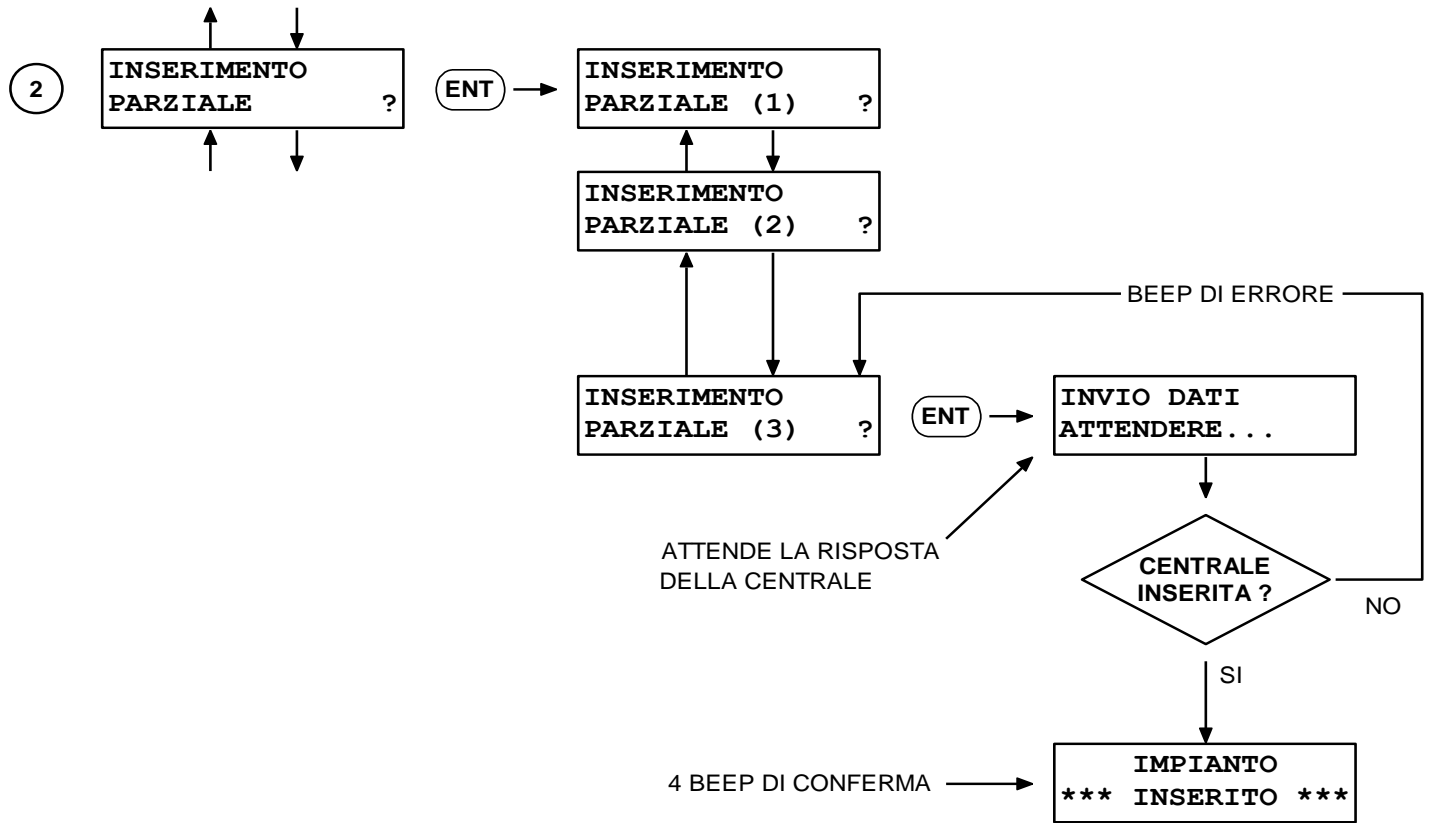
2

INSERIMENTO
PARZIALE ?

ENT

INSERIMENTO
PARZIALE (1) ?

INSERIMENTO
PARZIALE (2) ?

BEEP DI ERRORE

INSERIMENTO
PARZIALE (3) ?

ENT

INVIO DATI
ATTENDERE...

ATTENDE LA RISPOSTA
DELLA CENTRALE

CENTRALE
INSERITA ?

NO

SI

4 BEEP DI CONFERMA

IMPIANTO
\*\*\* INSERITO \*\*\*